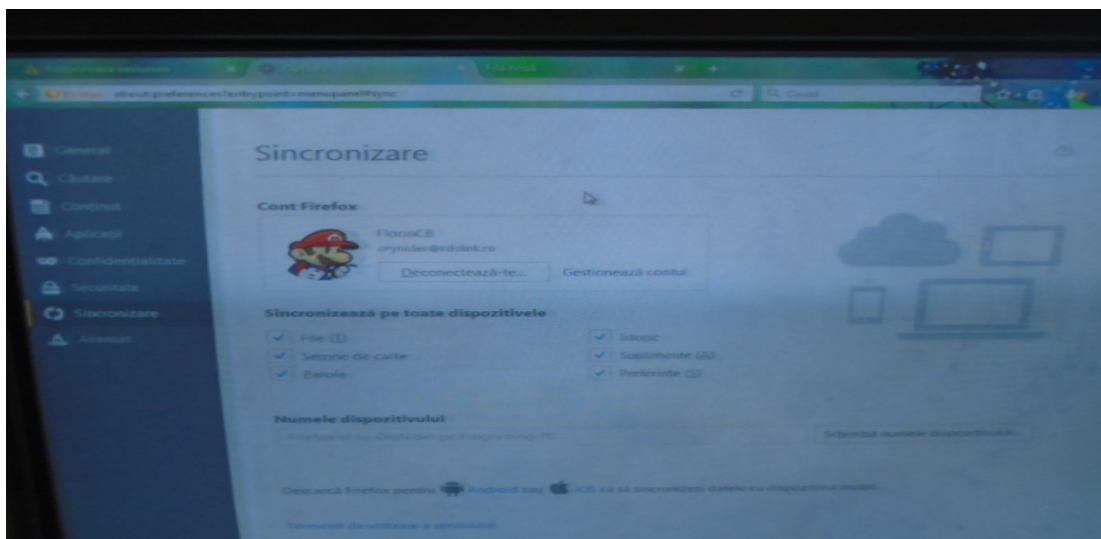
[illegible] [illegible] Firefox

Firefox about:preferences?entrypoint=menupanel#sync

Caută

General

Căutare

Conținut

Aplicații

Confidențialitate

Securitate

Sincronizare

Avansat

Sincronizare

Cont Firefox

FlorinCB

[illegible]

Deconectează-te...

Gestionează contul

Sincronizează pe toate dispozitivele

File (T)

Semne de carte

Parole

Istoric

Suplimente (A)

Preferințe (S)

Numele dispozitivului

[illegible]

Schimbă numele dispozitivului...

Descarcă Firefox pentru Android sau iOS ca să sincronizezi datele cu dispozitivul mobil.

Termenii de utilizare a serviciului